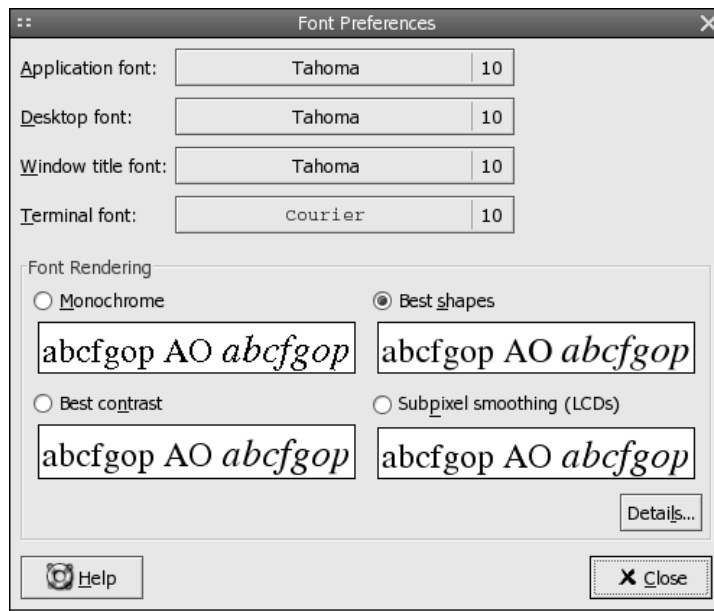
Font Preferences

Application font: Tahoma 10

Desktop font: Tahoma 10

Window title font: Tahoma 10

Terminal font: Courier 10

Font Rendering

Monochrome

abcfgop AO *abcfgop*

Best shapes

abcfgop AO *abcfgop*

Best contrast

abcfgop AO *abcfgop*

Subpixel smoothing (LCDs)

abcfgop AO *abcfgop*

Details...

Help

Close